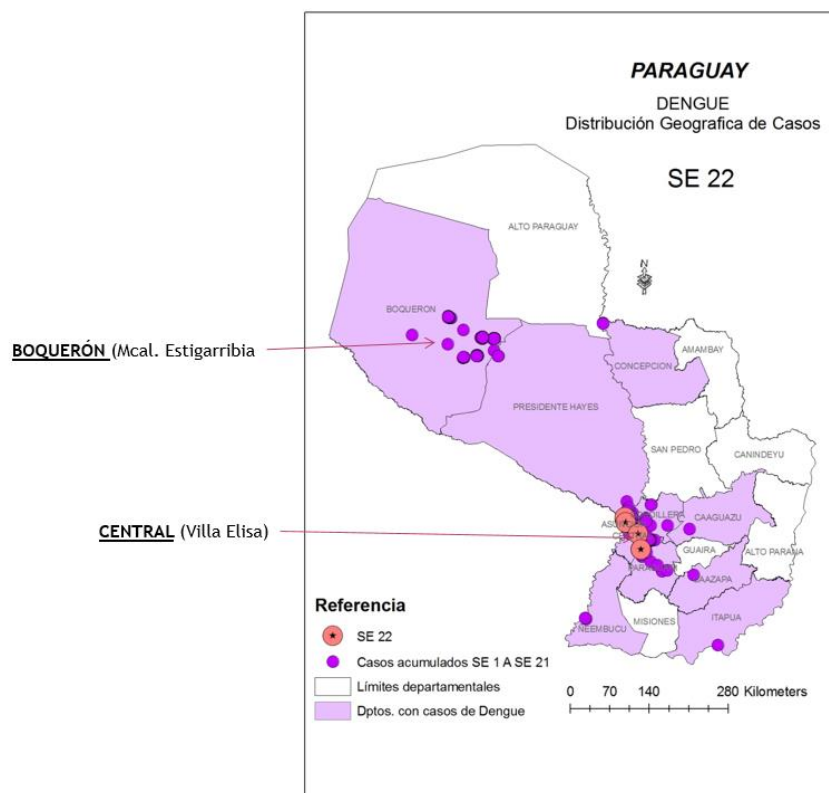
PARAGUAY
DENGUE
Distribución Geografica de Casos

SE 22

ALTO PARAGUAY

N

BOQUERON

BOQUERÓN (Mcal. Estigarribia

AMAMBAY

CONCEPCION

PRESIDENTE HAYES

SAN PEDRO

CANINDEYU

CENTRAL (Villa Elisa)

ASU

CEN

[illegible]ILLERA

CAAGUAZU

GUAIRA

ALTO PARANA

PARAGUARI

CAAZAPA

Referencia

SE 22

Casos acumulados SE 1 A SE 21

Límites departamentales

Dptos. con casos de Dengue

ÑEEMBUCU

MISIONES

ITAPUA

0 70 140 280 Kilometers